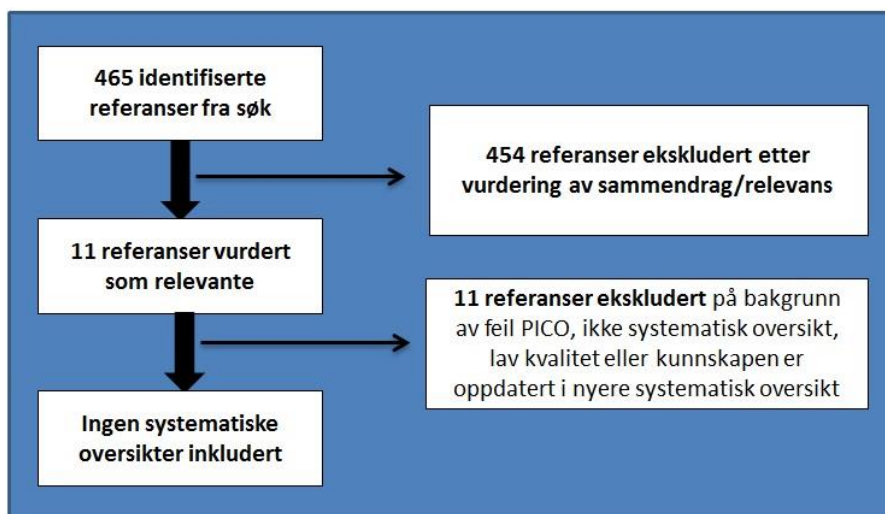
465 identifiserte referanser fra søk

454 referanser ekskludert etter vurdering av sammendrag/relevans

11 referanser vurdert som relevante

11 referanser ekskludert på bakgrunn av feil PICO, ikke systematisk oversikt, lav kvalitet eller kunnskapen er oppdatert i nyere systematisk oversikt

Ingen systematiske oversikter inkludert